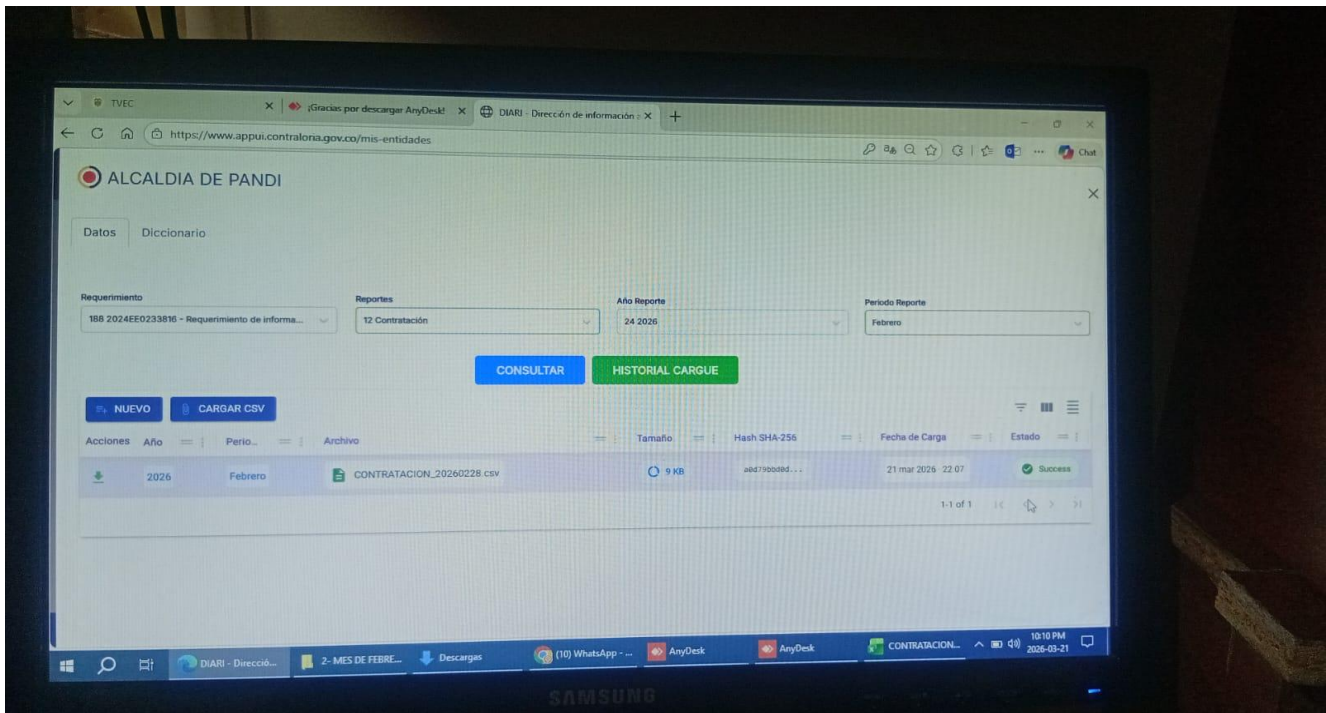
TVEC
¡Gracias por descargar AnyDesk!
DIARI - Dirección de información
https://www.appui.contraloria.gov.co/mis-entidades
Chat

ALCALDIA DE PANDI

Datos Diccionario

Requerimiento
188 2024EE0233816 - Requerimiento de informa...

Reportes
12 Contratación

Año Reporte
24 2026

Periodo Reporte
Febrero

CONSULTAR HISTORIAL CARGUE

NUEVO CARGAR CSV

| Acciones | Año | Perio... | Archivo | Tamaño | Hash SHA-256 | Fecha de Carga | Estado |
|---|---|---|---|---|---|---|---|
| | 2026 | Febrero | CONTRATACION_20260228.csv | 9 KB | a0d79b0d0d... | 21 mar 2026 22:07 | Success |

1-1 of 1

DIARI - Direcció... 2- MES DE FEBRE... Descargas (10) WhatsApp - ... AnyDesk AnyDesk CONTRATACION... 10:10 PM 2026-03-21

SAMSUNG